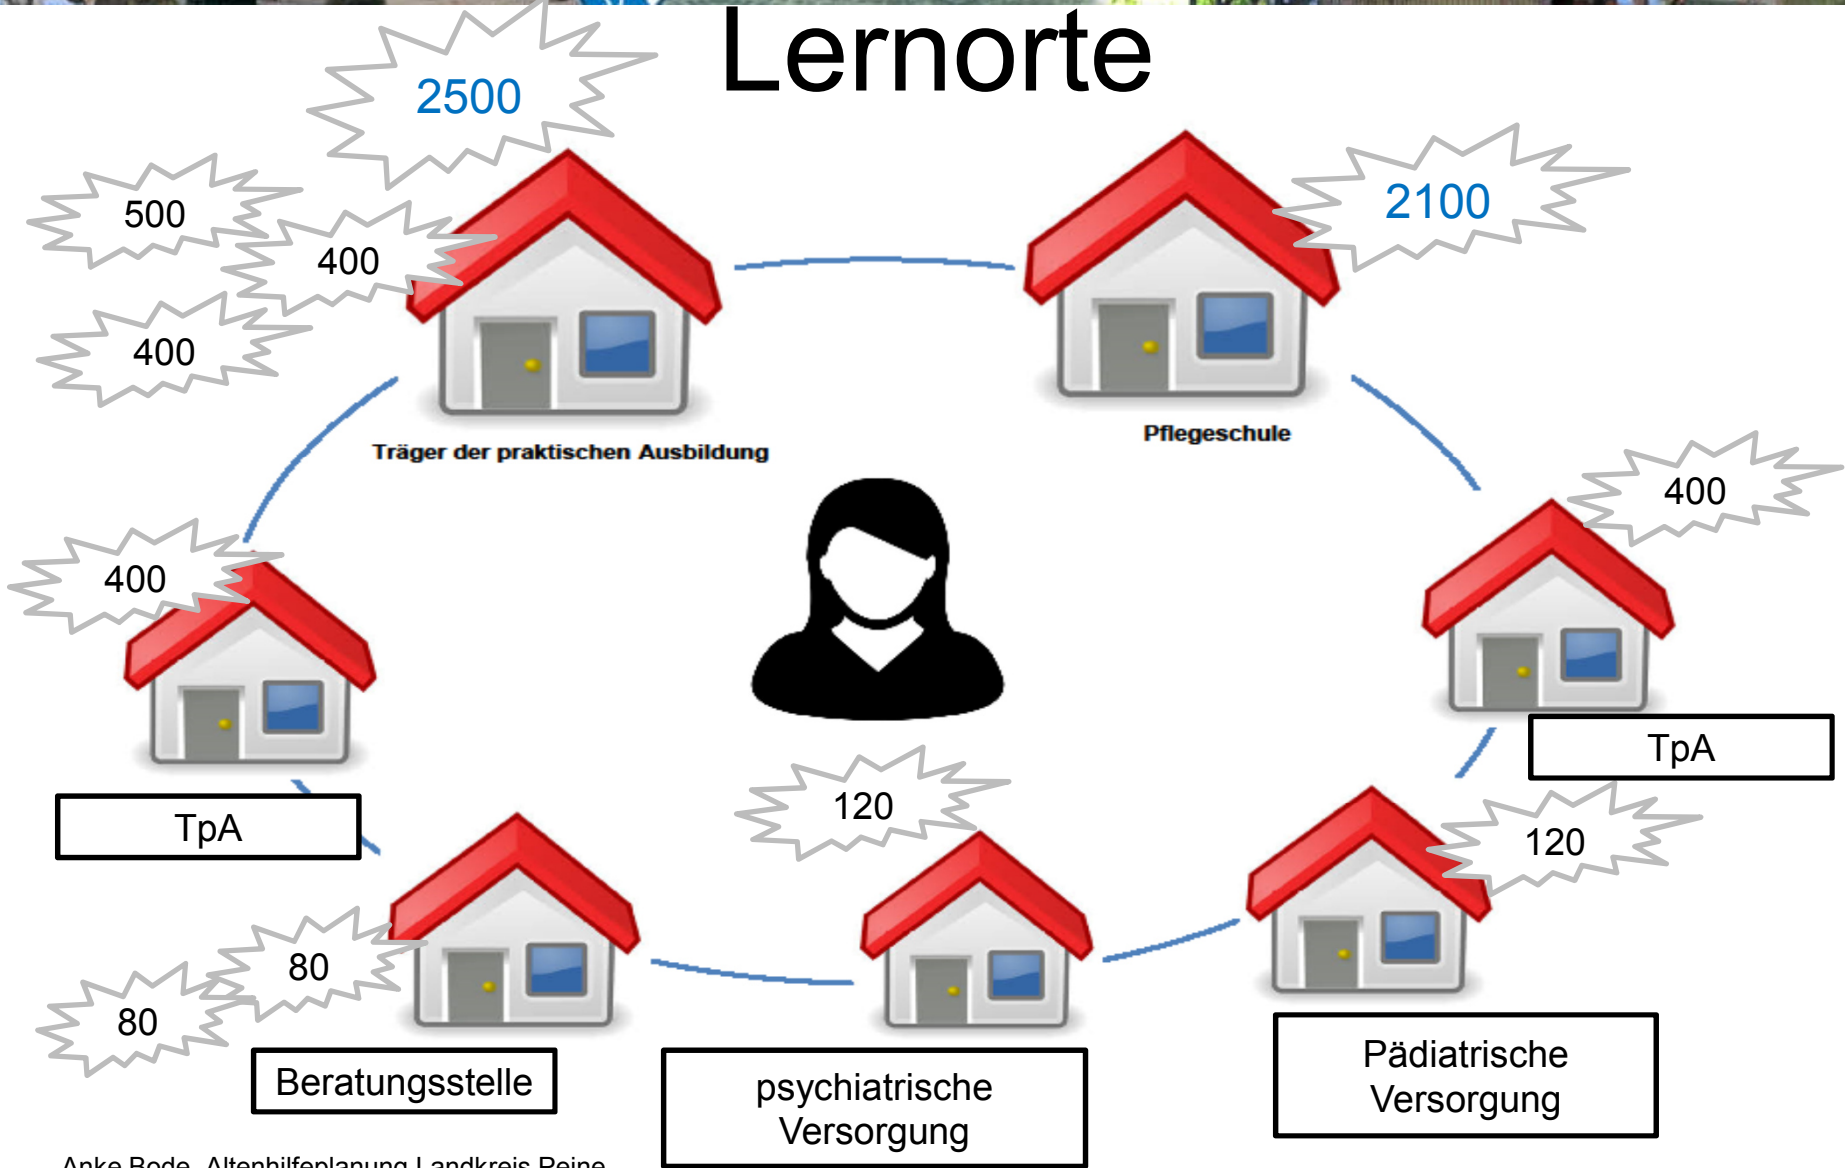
Lernorte

2500

500

400

400

Träger der praktischen Ausbildung

2100

Pflegeschule

400

400

TpA

TpA

120

120

80

80

Beratungsstelle

psychiatrische Versorgung

Pädiatrische Versorgung

Anke Bode, Altenhilfeplanung Landkreis Peine